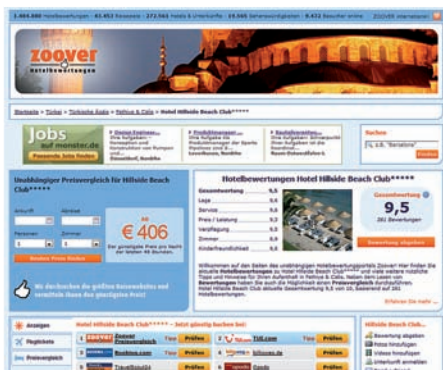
1.484.000 Hotelbewertungen • 61.452 Reiseziele • 272.563 Hotels & Unterkünfte • 19.045 Sehenswürdigkeiten • 8.422 Besucher online    ZOOVER international

zoover
hotelbewertungen

Startseite > Türkei > Türkische Ägäis > Fethiye & Calis > Hotel Hillside Beach Club*****

Jobs auf monster.de
Passende Jobs finden

Suchen

Unabhängiger Preisvergleich für Hillside Beach Club*****

Ab
€ 406

Besten Preis finden

Wir durchsuchen die größten Reisewebseiten und vermitteln Ihnen den günstigsten Preis!

Hotelbewertungen Hotel Hillside Beach Club*****

| | |
|---|---|
| Gesamtwertung | 9,5 |
| Lage | 9,6 |
| Service | 9,5 |
| Preis / Leistung | 9,3 |
| Verpflegung | 9,3 |
| Zimmer | 9,0 |
| Kinderfreundlichkeit | 9,6 |

Gesamtwertung
9,5
261 Bewertungen

Bewertung abgeben

Erfahren Sie mehr ...

Anzeigen
Flugtickets
Preisvergleich

Hotel Hillside Beach Club***** - Jetzt günstig buchen bei:

Zoover Preisvergleich | Prüfen
TUI.com | Prüfen
Booking.com | Prüfen
Ltur.de | Prüfen
Travel24 | Prüfen
Prüfen

Hillside Beach Club
Bewertung abgeben
Fotos hinzufügen
Videos hinzufügen
Unterkunft anmelden